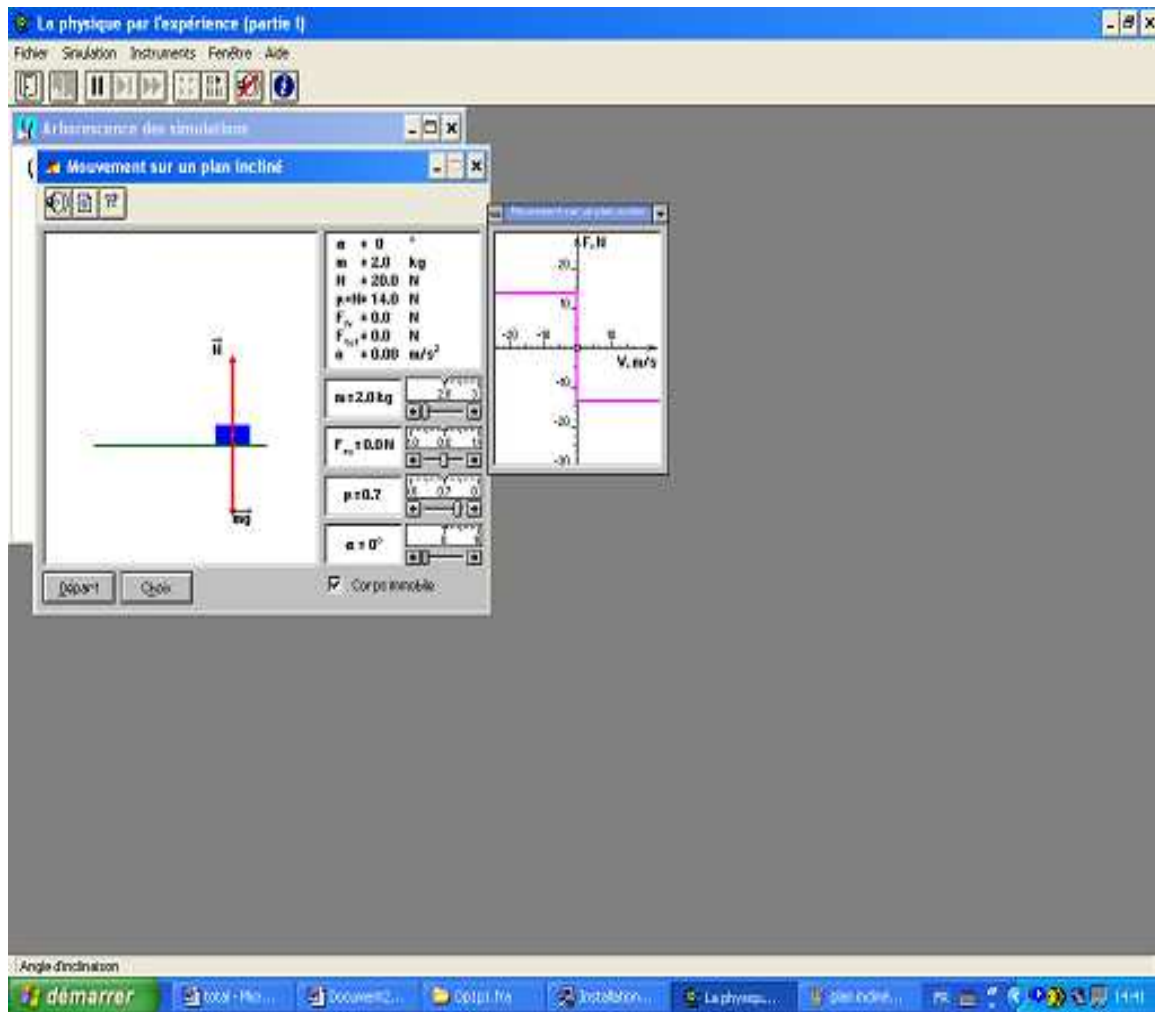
La physique par l'expérience (partie I)

Fichier Simulation Instruments Fenêtre Aide

Arborescence des simulations

Mouvement sur un plan incliné

$\alpha$ = 0 °
m = 2.0 kg
N = 20.0 N
$\mu$·N = 14.0 N
$F_{tr}$ = 0.0 N
$F_{tot}$ = 0.0 N
a = 0.00 m/s$^2$

$\vec{N}$

$\vec{mg}$

m = 2.0 kg

$F_{tr}$ = 0.0N

$\mu$ = 0.7

$\alpha$ = 0°

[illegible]

F, N
20
10
-20 -10 0
V, m/s
-10
-20
-30

Départ Choix

Corps immobile

Angle d'inclinaison

démarrer total - Mic... Document2... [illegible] Installation... La physiqu... plan incliné... FR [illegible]